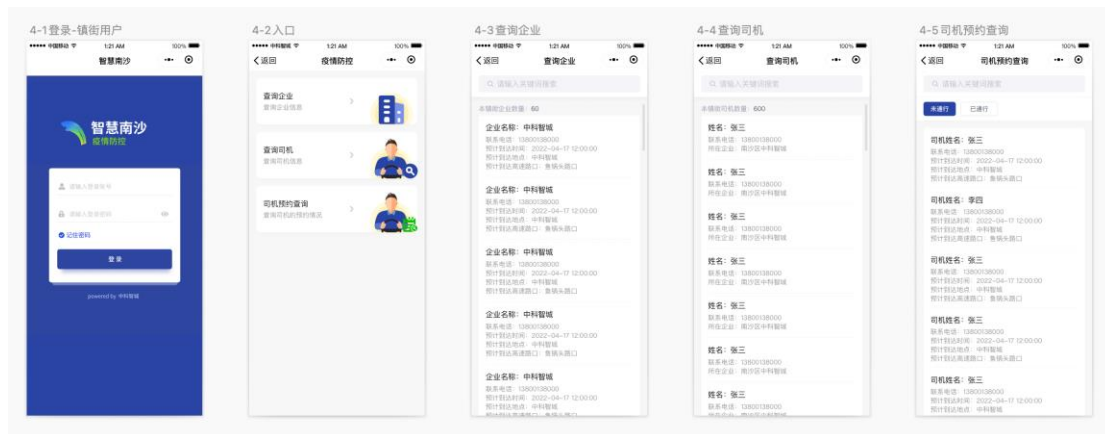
4-1登录-镇街用户

••••• 中国移动 1:21 AM 100%

智慧南沙

智慧南沙
疫情防控

请输入登录账号

请输入登录密码

记住密码

登录

powered by 中科智城

4-2入口

••••• 中国移动 1:21 AM 100%

< 返回 疫情防控

查询企业
查询企业信息

查询司机
查询司机信息

司机预约查询
查询司机的预约情况

4-3查询企业

••••• 中国移动 1:21 AM 100%

< 返回 查询企业

请输入关键词搜索

本镇街企业数量：60

企业名称：中科智城
联系电话：13800138000
预计到达时间：2022-04-17 12:00:00
预计到达地点：中科智城
预计到达高速路口：鱼窝头路口

企业名称：中科智城
联系电话：13800138000
预计到达时间：2022-04-17 12:00:00
预计到达地点：中科智城
预计到达高速路口：鱼窝头路口

企业名称：中科智城
联系电话：13800138000
预计到达时间：2022-04-17 12:00:00
预计到达地点：中科智城
预计到达高速路口：鱼窝头路口

企业名称：中科智城
联系电话：13800138000
预计到达时间：2022-04-17 12:00:00
预计到达地点：中科智城
预计到达高速路口：鱼窝头路口

企业名称：中科智城
联系电话：13800138000
预计到达时间：2022-04-17 12:00:00
预计到达地点：中科智城
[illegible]

4-4查询司机

••••• 中国移动 1:21 AM 100%

< 返回 查询司机

请输入关键词搜索

本镇街司机数量：600

姓名：张三
联系电话：13800138000
所在企业：南沙区中科智城

姓名：张三
联系电话：13800138000
所在企业：南沙区中科智城

姓名：张三
联系电话：13800138000
所在企业：南沙区中科智城

姓名：张三
联系电话：13800138000
所在企业：南沙区中科智城

姓名：张三
联系电话：13800138000
所在企业：南沙区中科智城

姓名：张三
联系电话：13800138000
所在企业：南沙区中科智城

姓名：张三
联系电话：13800138000
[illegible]

4-5司机预约查询

••••• 中国移动 1:21 AM 100%

< 返回 司机预约查询

请输入关键词搜索

未通行 已通行

司机姓名：张三
联系电话：13800138000
预计到达时间：2022-04-17 12:00:00
预计到达地点：中科智城
预计到达高速路口：鱼窝头路口

司机姓名：李四
联系电话：13800138000
预计到达时间：2022-04-17 12:00:00
预计到达地点：中科智城
预计到达高速路口：鱼窝头路口

司机姓名：张三
联系电话：13800138000
预计到达时间：2022-04-17 12:00:00
预计到达地点：中科智城
预计到达高速路口：鱼窝头路口

司机姓名：张三
联系电话：13800138000
预计到达时间：2022-04-17 12:00:00
预计到达地点：中科智城
预计到达高速路口：鱼窝头路口

司机姓名：张三
联系电话：13800138000
预计到达时间：2022-04-17 12:00:00
预计到达地点：中科智城